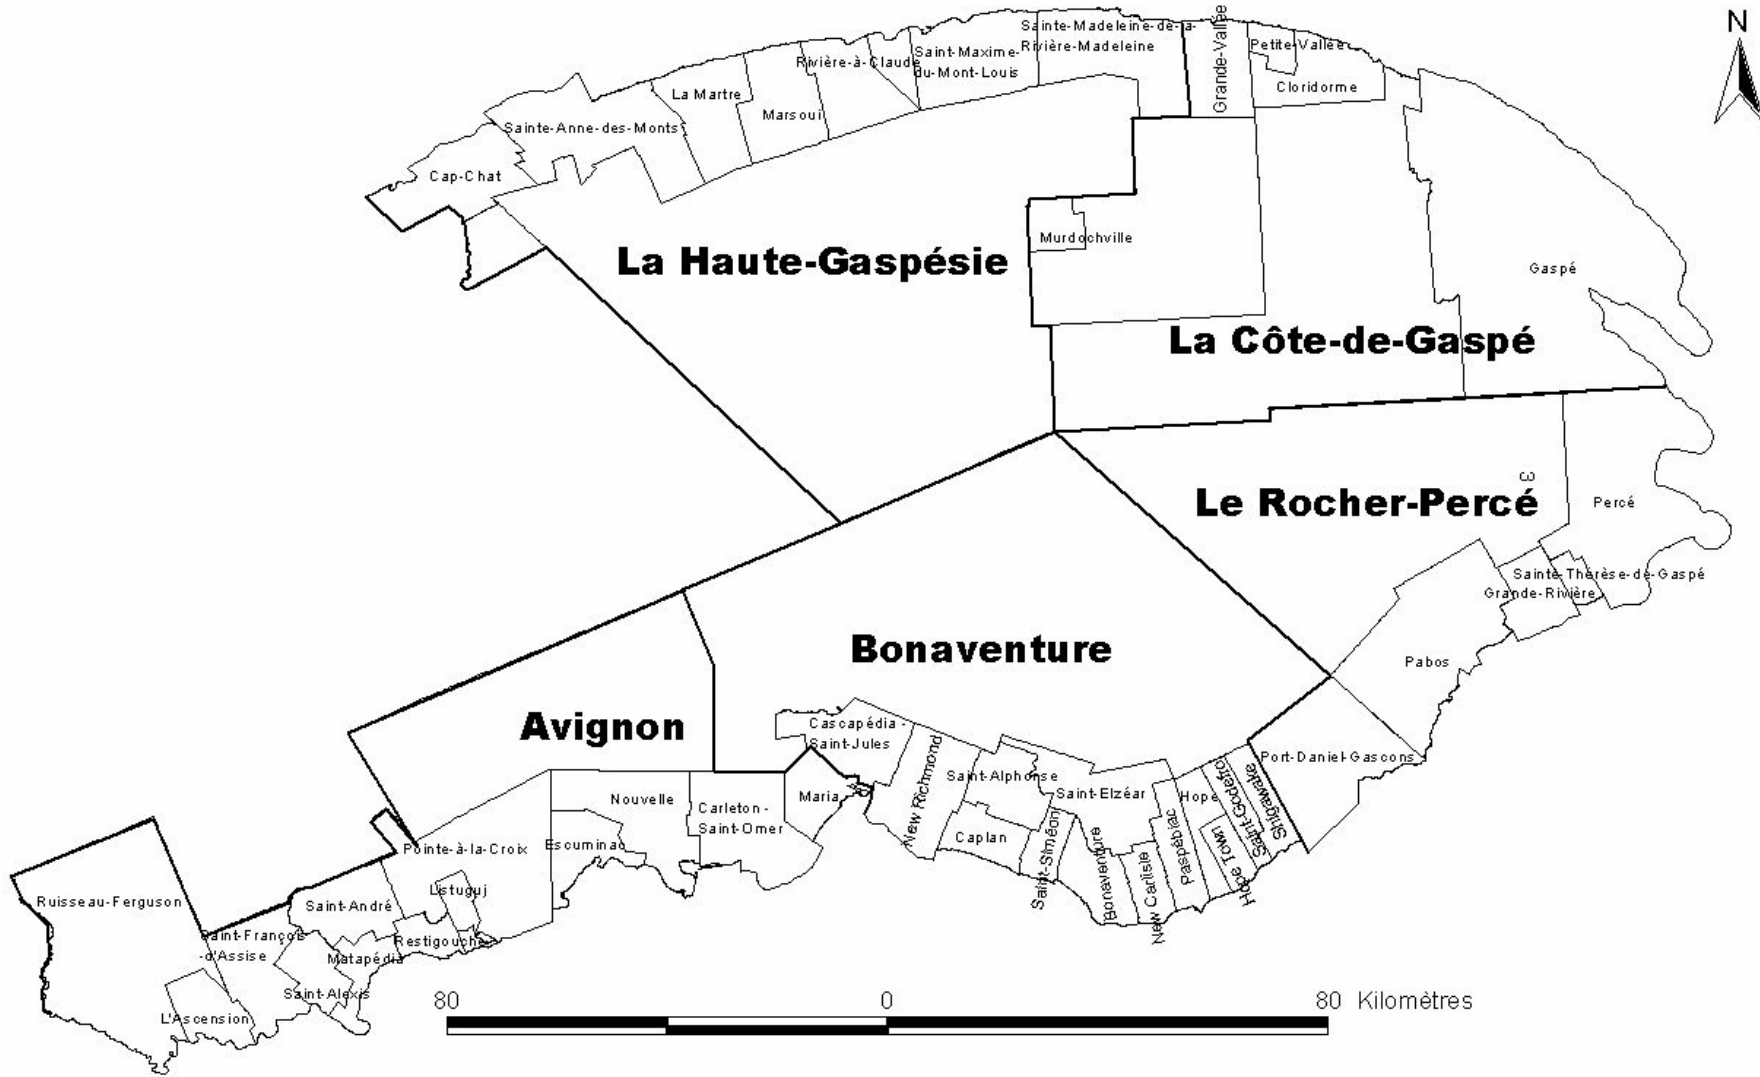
N

Sainte-Madeleine-de-la-Rivière-Madeleine
Grande-Vallée
Petite-Vallée
Saint-Maxime-du-Mont-Louis
Rivière-à-Claude
La Martre
Marsoui
Cloridorme
Sainte-Anne-des-Monts
Cap-Chat
Murdochville
La Haute-Gaspésie
Gaspé
La Côte-de-Gaspé
Le Rocher-Percé
Percé
Sainte-Thérèse-de-Gaspé
Grande-Rivière
Pabos
Bonaventure
Avignon
Cascapédia-Saint-Jules
New Richmond
Saint-Alphonse
Saint-Elzéar
Hope
Saint-Godefroi
Shigawake
Port-Daniel-Gascons
Nouvelle
Carleton-Saint-Omer
Maria
Caplan
Saint-Siméon
Bonaventure
New Carlisle
Paspébiac
Hope Town
Escuminac
Pointe-à-la-Croix
Listuguj
Ruisseau-Ferguson
Saint-André
Saint-François-d'Assise
Restigouche
Matapédia
Saint-Alexis
L'Ascension
80
0
80 Kilomètres